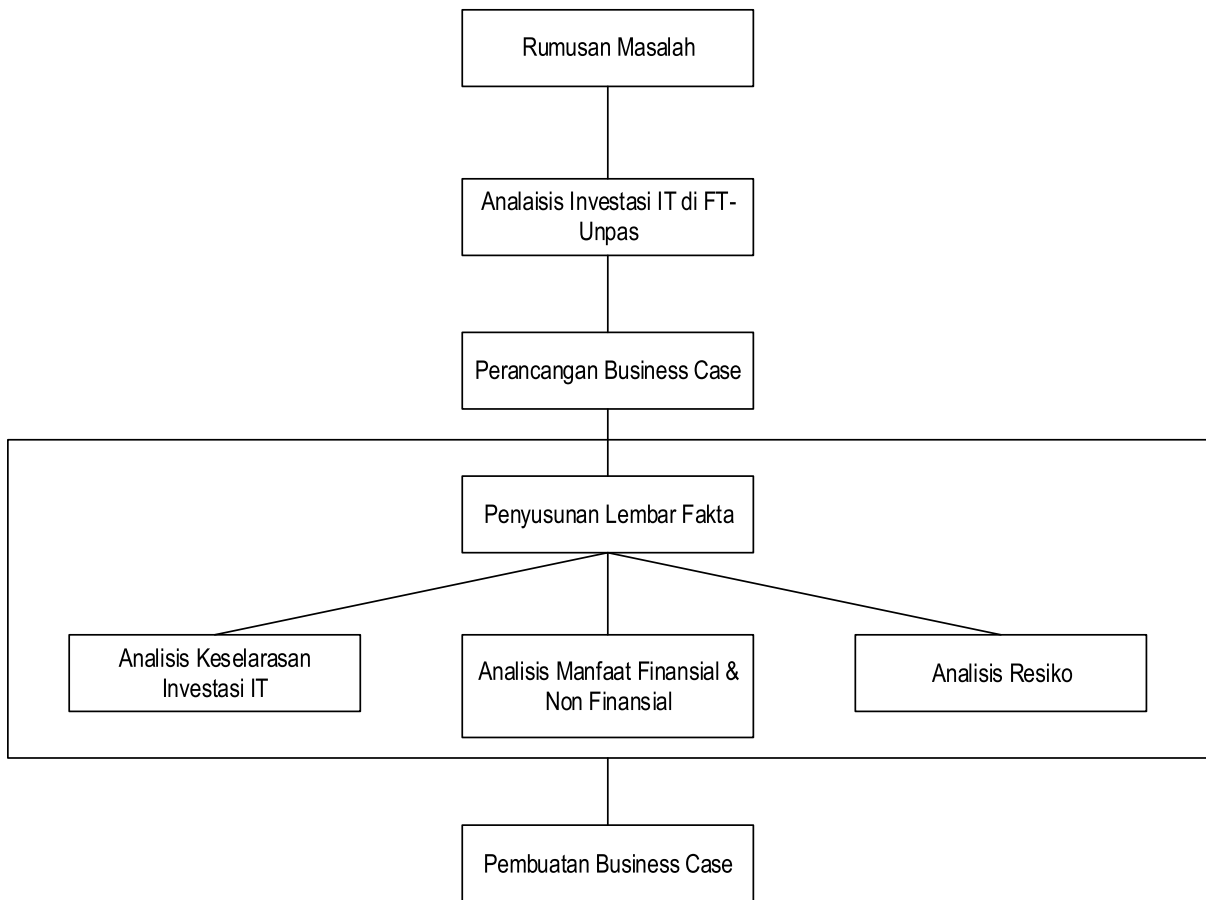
Rumusan Masalah

Analaisis Investasi IT di FT-Unpas

Perancangan Business Case

Penyusunan Lembar Fakta

Analisis Keselarasan Investasi IT

Analisis Manfaat Finansial & Non Finansial

Analisis Resiko

Pembuatan Business Case